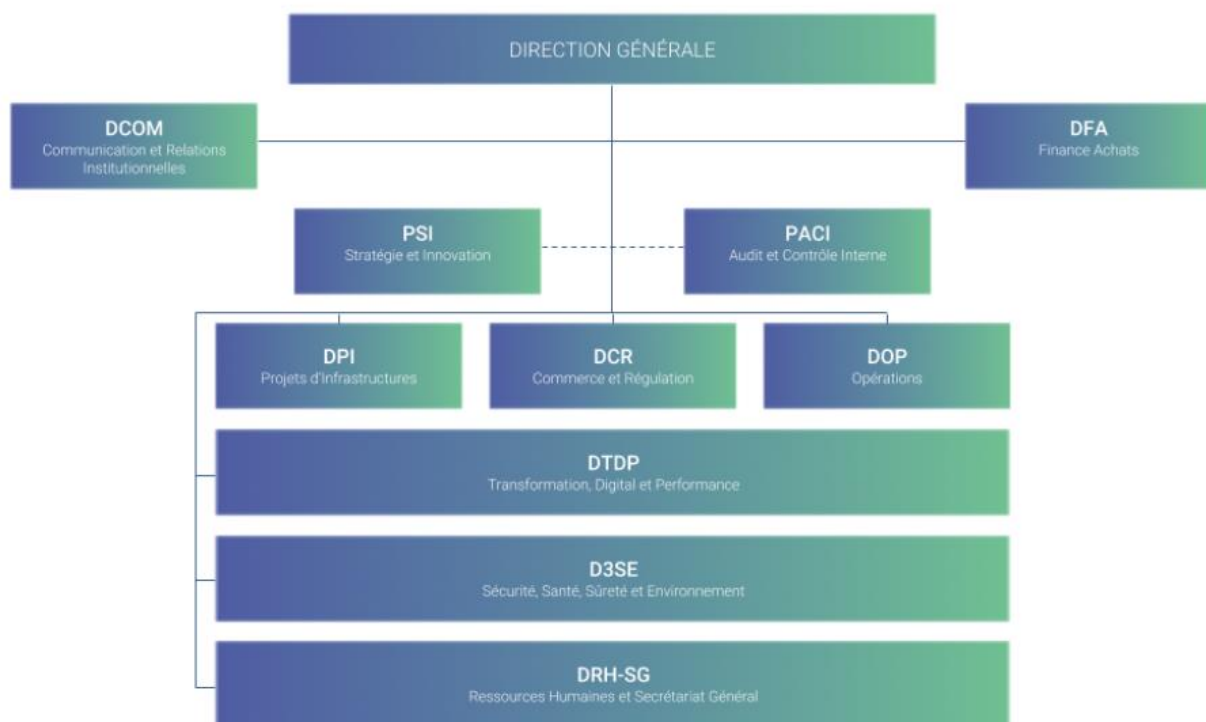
DIRECTION GÉNÉRALE

DCOM
Communication et Relations Institutionnelles

DFA
Finance Achats

PSI
Stratégie et Innovation

PACI
Audit et Contrôle Interne

DPI
Projets d'Infrastructures

DCR
Commerce et Régulation

DOP
Opérations

DTDP
Transformation, Digital et Performance

D3SE
Sécurité, Santé, Sûreté et Environnement

DRH-SG
Ressources Humaines et Secrétariat Général